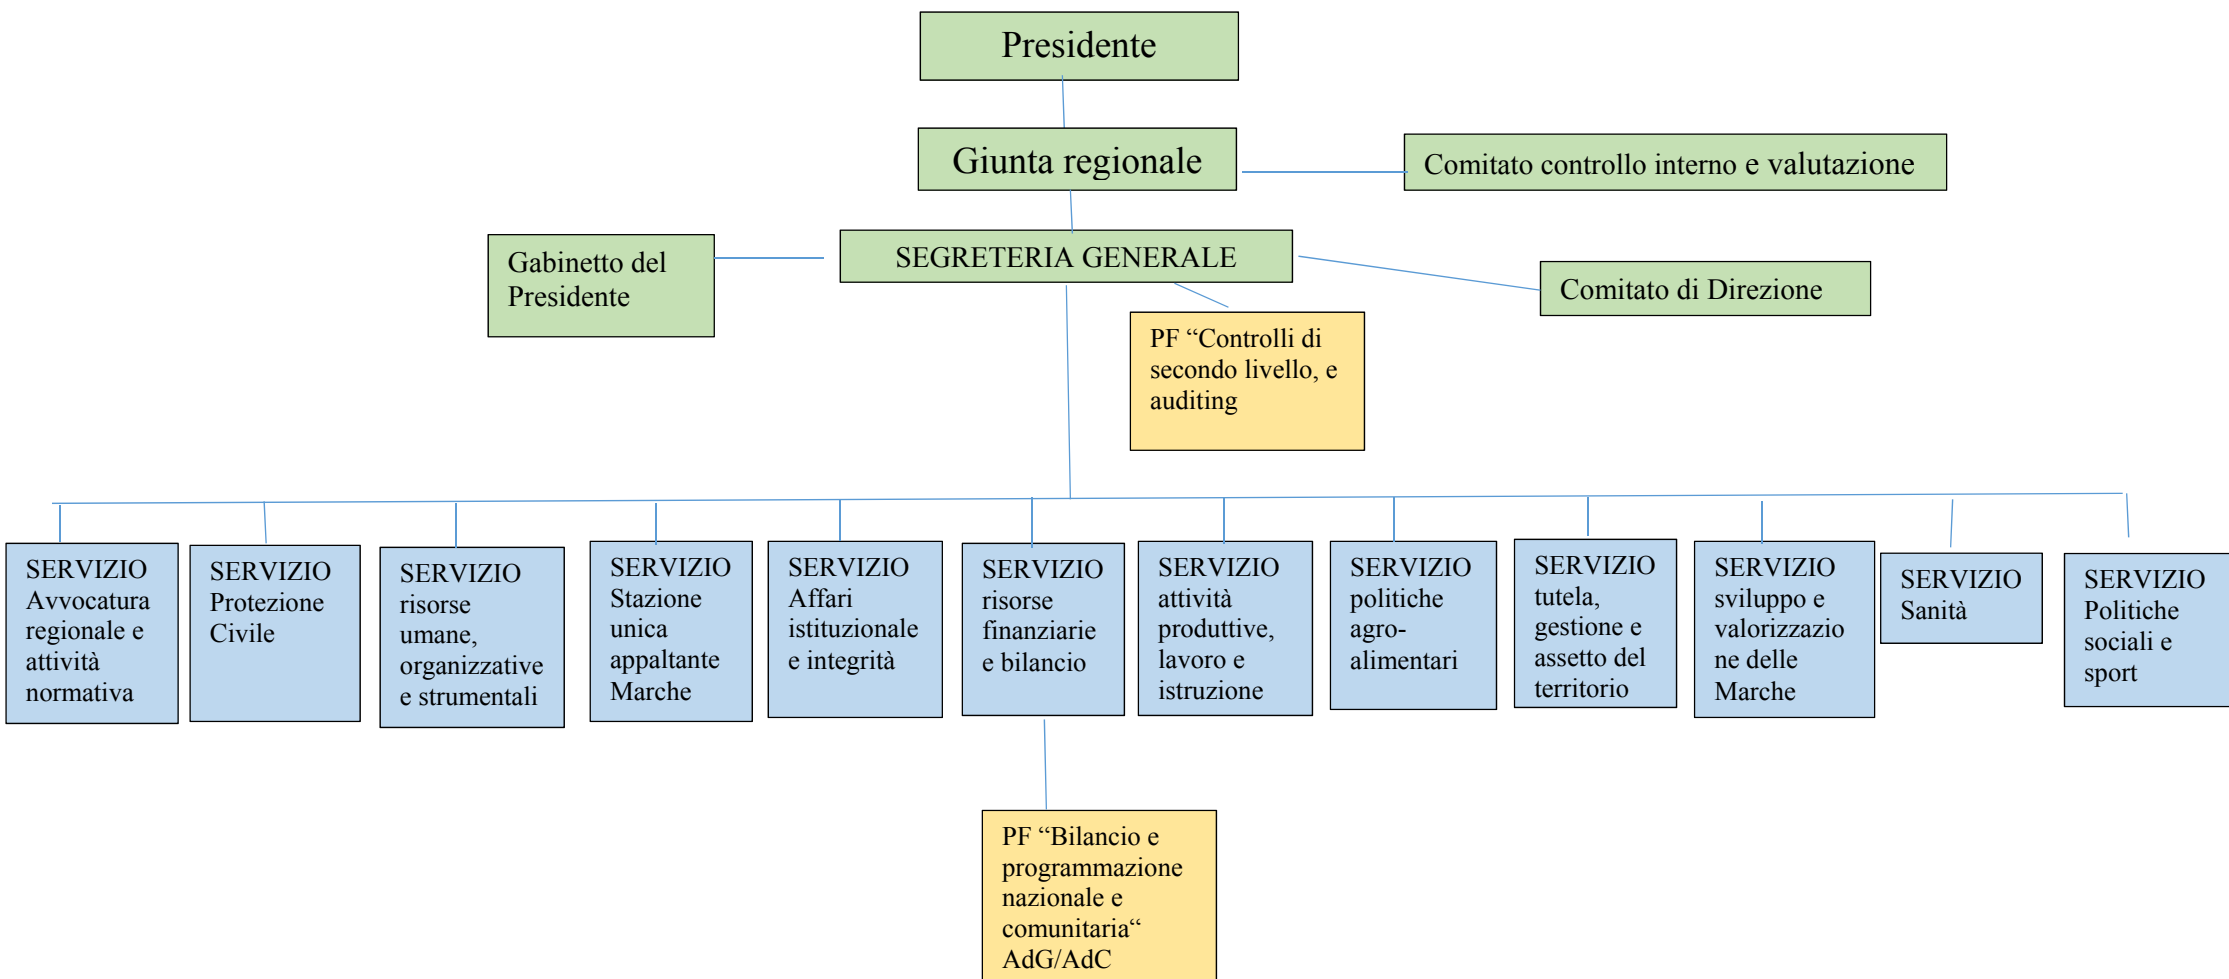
Presidente

Giunta regionale

Comitato controllo interno e valutazione

Gabinetto del Presidente

SEGRETERIA GENERALE

Comitato di Direzione

PF “Controlli di secondo livello, e auditing

SERVIZIO Avvocatura regionale e attività normativa

SERVIZIO Protezione Civile

SERVIZIO risorse umane, organizzative e strumentali

SERVIZIO Stazione unica appaltante Marche

SERVIZIO Affari istituzionale e integrità

SERVIZIO risorse finanziarie e bilancio

SERVIZIO attività produttive, lavoro e istruzione

SERVIZIO politiche agro-alimentari

SERVIZIO tutela, gestione e assetto del territorio

SERVIZIO sviluppo e valorizzazione delle Marche

SERVIZIO Sanità

SERVIZIO Politiche sociali e sport

PF “Bilancio e programmazione nazionale e comunitaria“ AdG/AdC